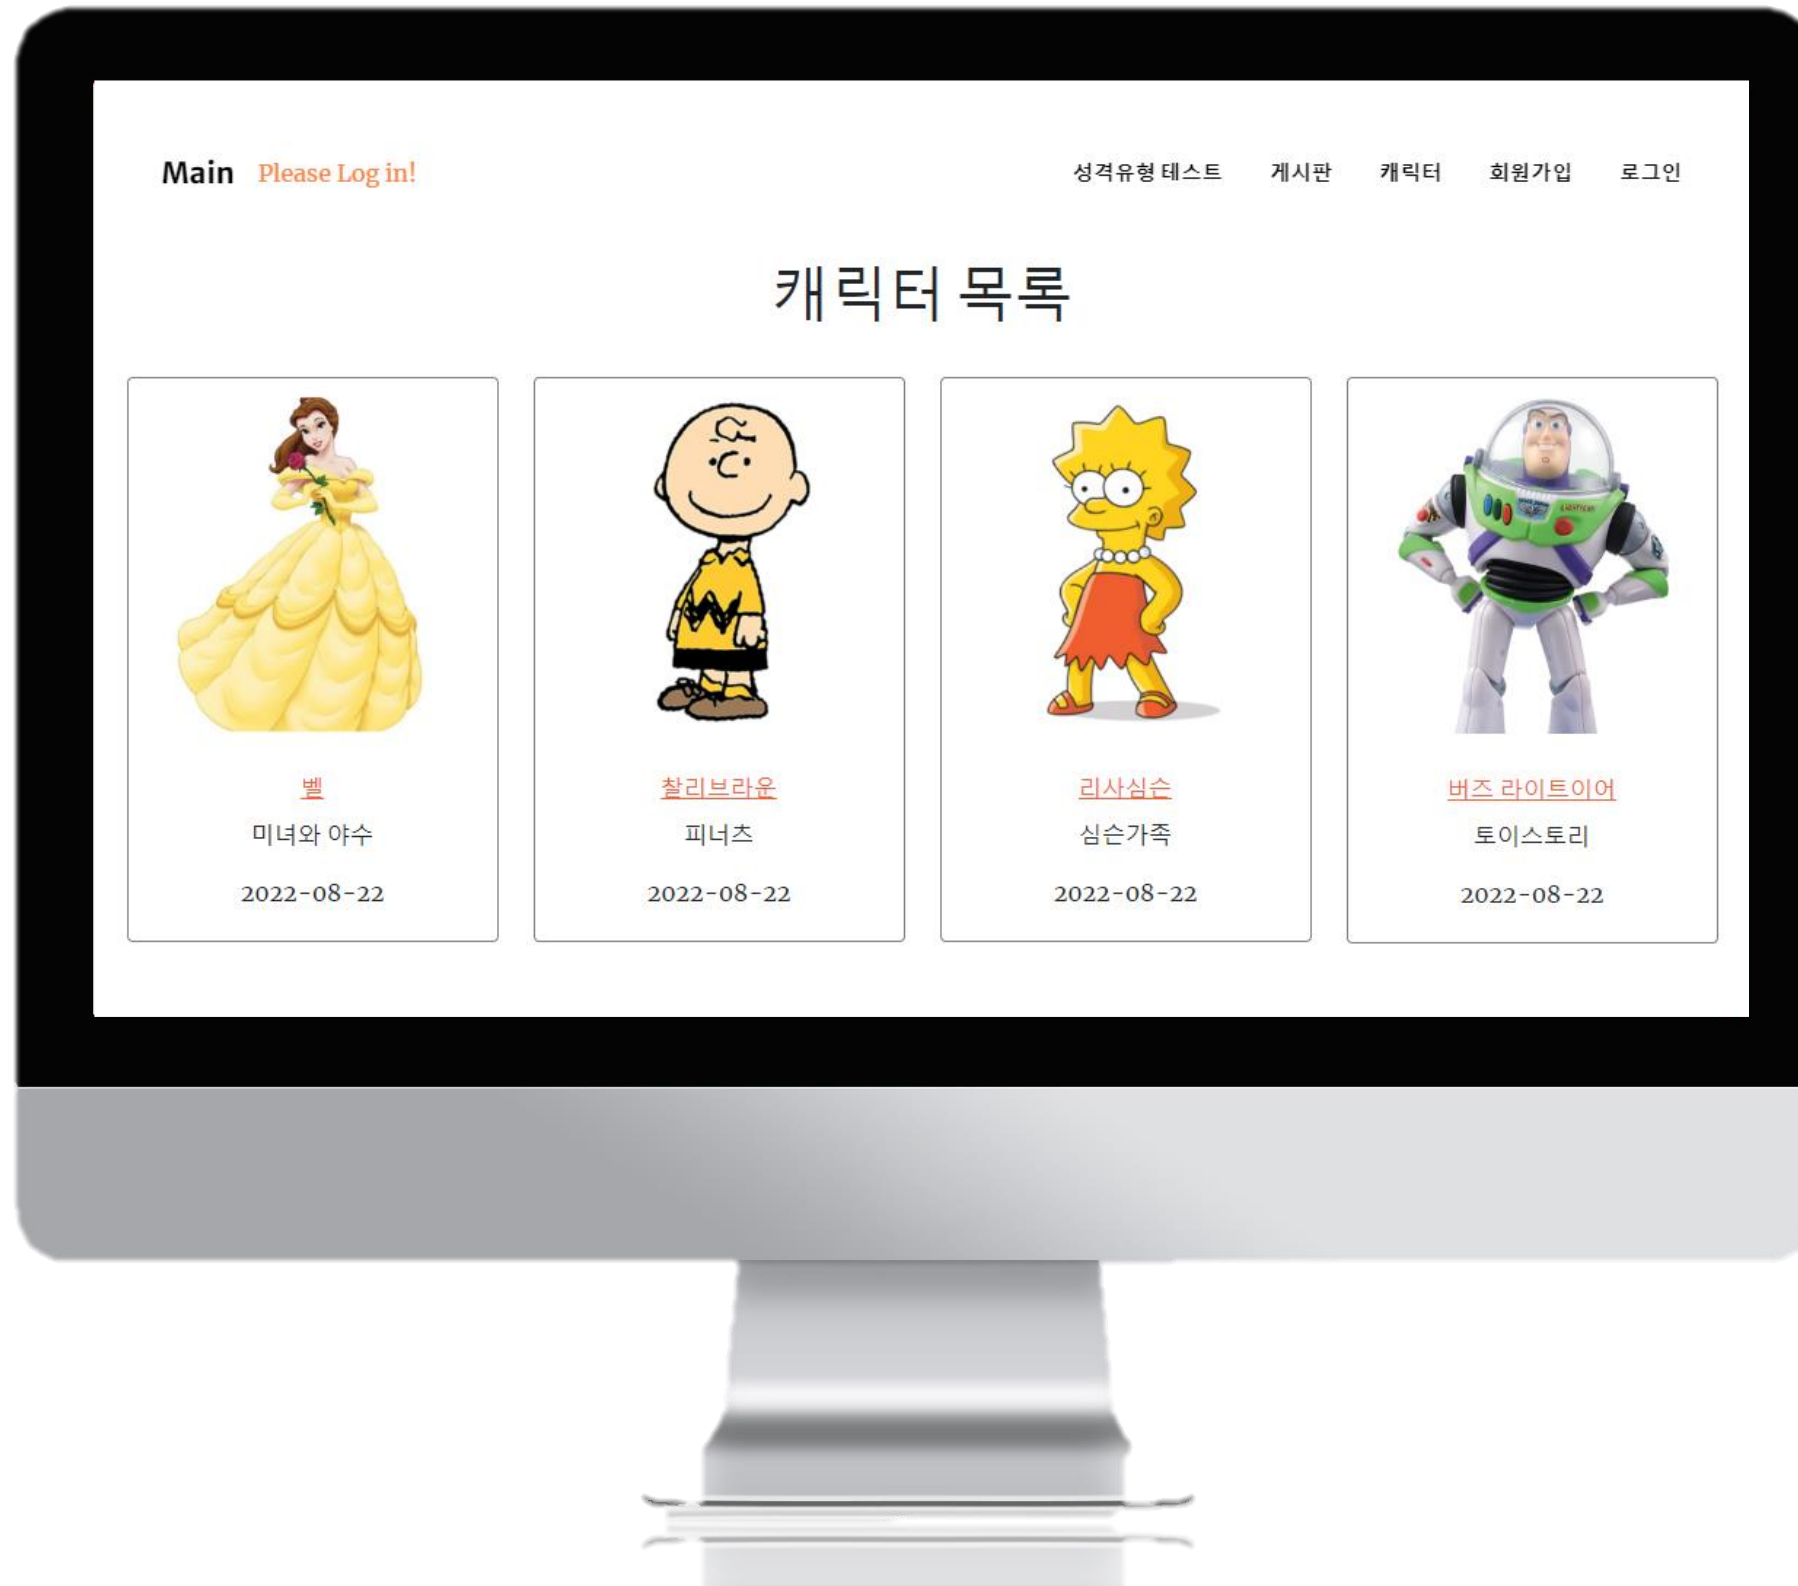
Main Please Log in!

성격유형 테스트 게시판 캐릭터 회원가입 로그인

캐릭터 목록

벨
미녀와 야수
2022-08-22

찰리브라운
피너츠
2022-08-22

리사심슨
심슨가족
2022-08-22

버즈 라이트이어
토이스토리
2022-08-22